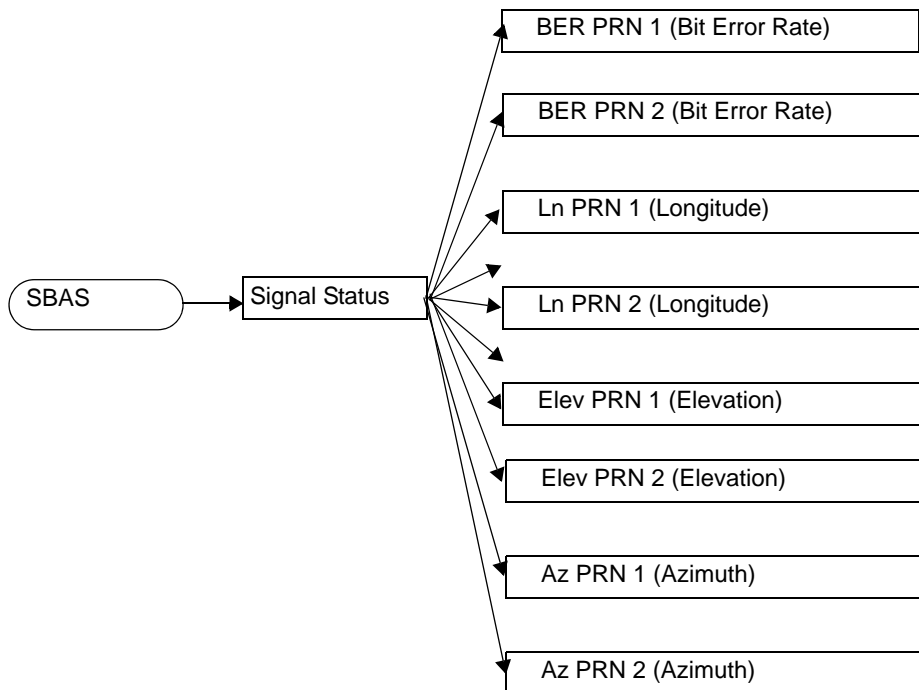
SBAS

Signal Status

BER PRN 1 (Bit Error Rate)

BER PRN 2 (Bit Error Rate)

Ln PRN 1 (Longitude)

Ln PRN 2 (Longitude)

Elev PRN 1 (Elevation)

Elev PRN 2 (Elevation)

Az PRN 1 (Azimuth)

Az PRN 2 (Azimuth)